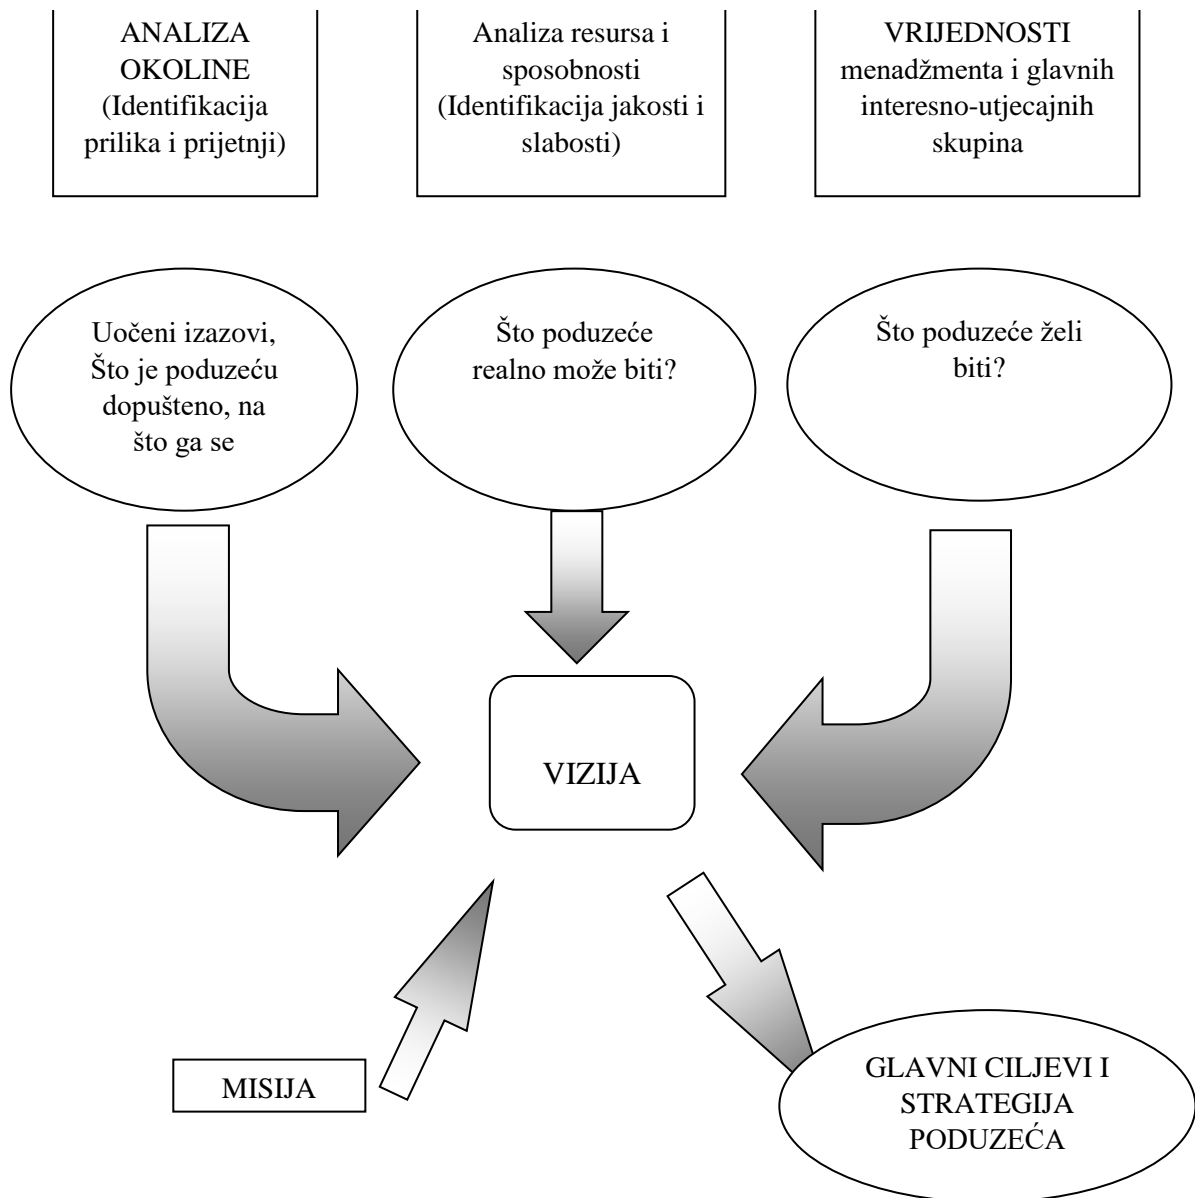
ANALIZA OKOLINE (Identifikacija prilika i prijetnji)

Analiza resursa i sposobnosti (Identifikacija jakosti i slabosti)

VRIJEDNOSTI menadžmenta i glavnih interesno-utjecajnih skupina

Uočeni izazovi, Što je poduzeću dopušteno, na što ga se

Što poduzeće realno može biti?

Što poduzeće želi biti?

VIZIJA

MISIJA

GLAVNI CILJEVI I STRATEGIJA PODUZEĆA